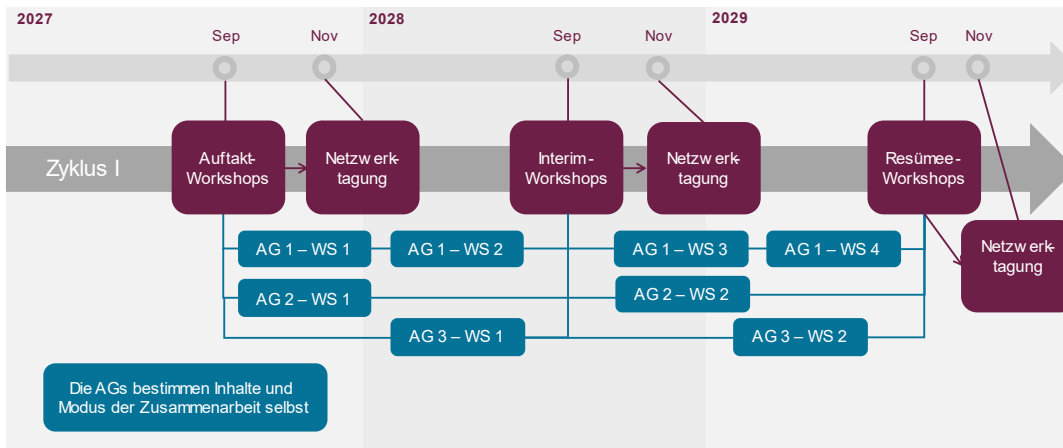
2027

Sep

Nov

2028

Sep

Nov

2029

Sep

Nov

Zyklus I

Auftakt-Workshops

Netzwerktagung

Interim-Workshops

Netzwerktagung

Resümee-Workshops

Netzwerktagung

AG 1 – WS 1

AG 1 – WS 2

AG 1 – WS 3

AG 1 – WS 4

AG 2 – WS 1

AG 2 – WS 2

AG 3 – WS 1

AG 3 – WS 2

Die AGs bestimmen Inhalte und Modus der Zusammenarbeit selbst